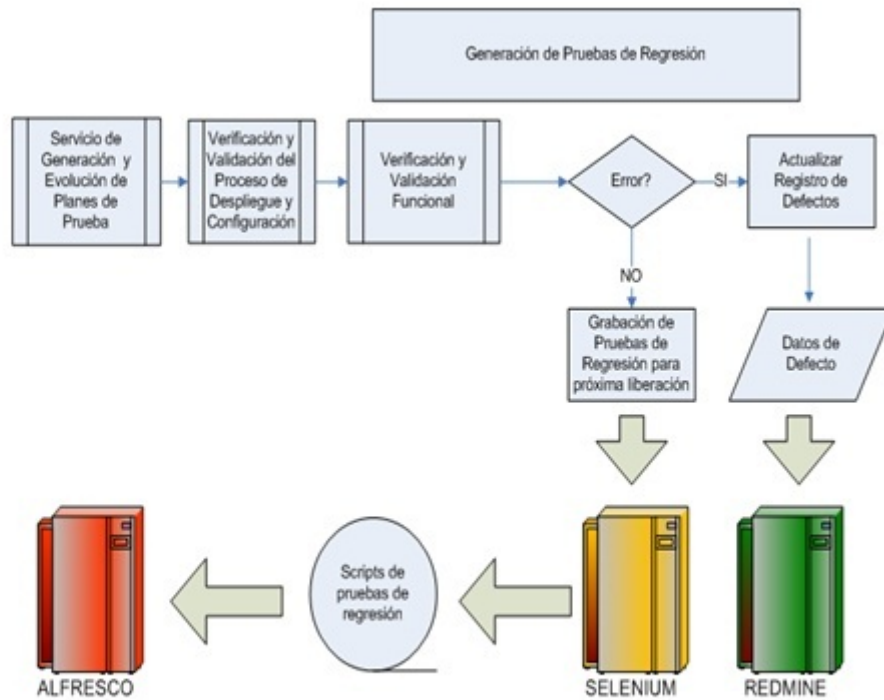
Generación de Pruebas de Regresión

Servicio de Generación y Evolución de Planes de Prueba

Verificación y Validación del Proceso de Despliegue y Configuración

Verificación y Validación Funcional

Error?

SI

Actualizar Registro de Defectos

NO

Grabación de Pruebas de Regresión para próxima liberación

Datos de Defecto

Scripts de pruebas de regresión

ALFRESCO

SELENIUM

REDMINE